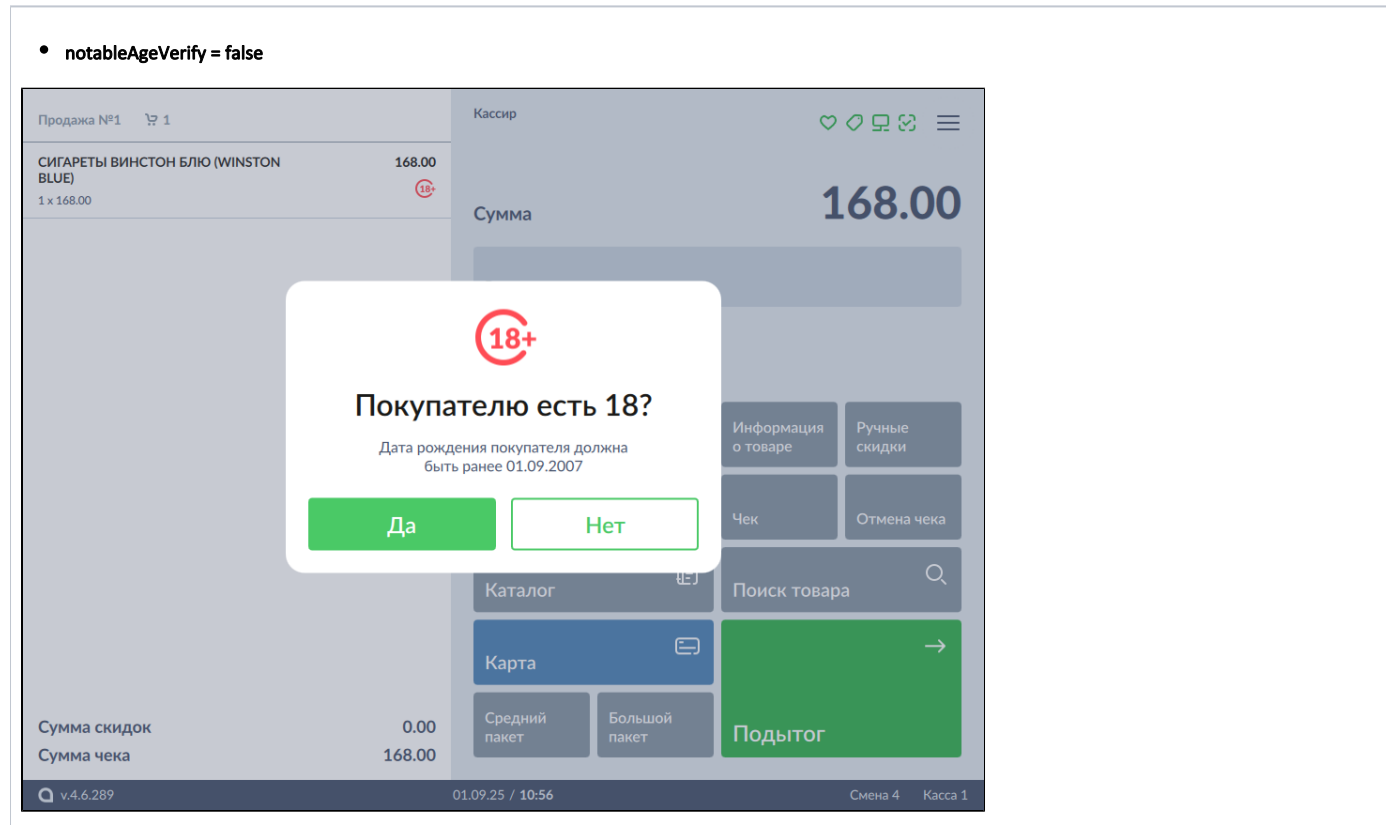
- notableAgeVerify = false

Продажа №1 1

СИГАРЕТЫ ВИНСТОН БЛЮ (WINSTON BLUE) 168.00

18+

1 x 168.00

Кассир

Сумма 168.00

18+

Покупателю есть 18?

Дата рождения покупателя должна быть ранее 01.09.2007

Да

Нет

Информация о товаре

Ручные скидки

Чек

Отмена чека

Каталог

Поиск товара

Карта

Подытог

Средний пакет

Большой пакет

Сумма скидок 0.00

Сумма чека 168.00

v.4.6.289

01.09.25 / 10:56

Смена 4

Касса 1